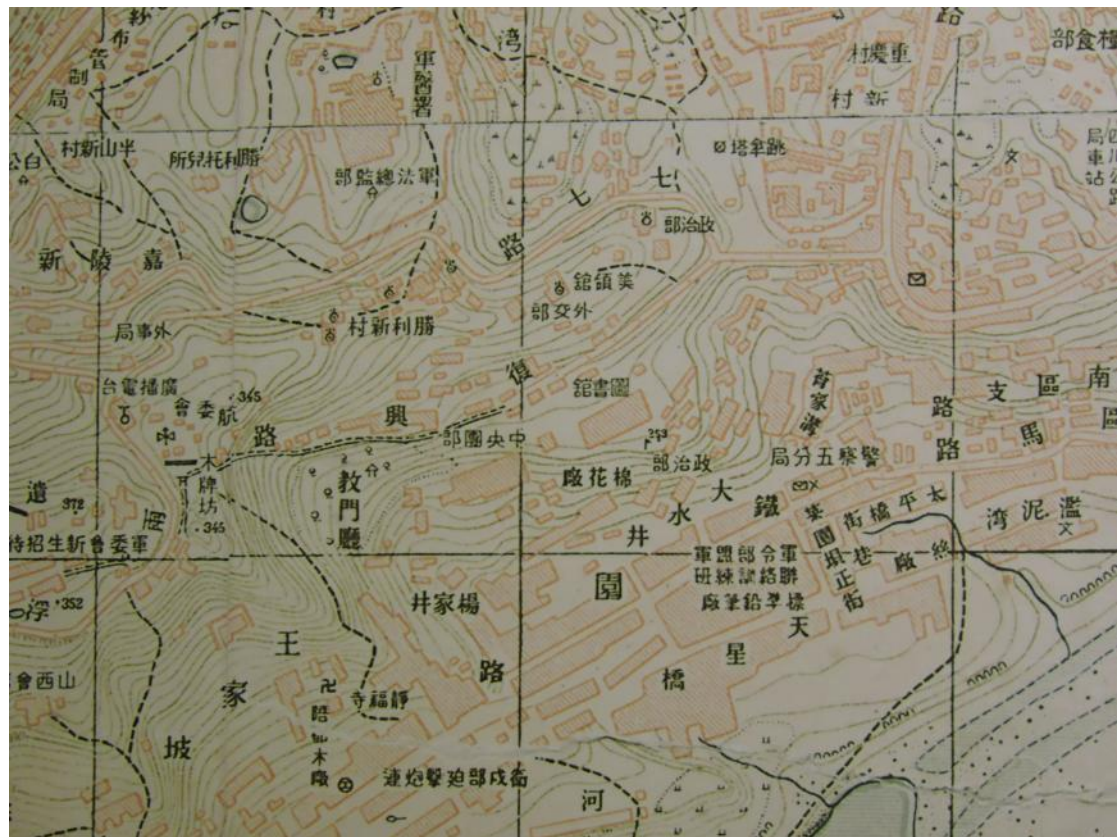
紗布
音
副
局
村
湾
軍醫署
路
村慶重
村新
部食糧
半山新村
勝利招待所
軍法總監部
七
跳傘塔
七
政治部
局
車
站
嘉陵新
美領館
外交部
勝利新村
外事局
復
圖書館
廣播電台
航委會
.345
興
路
中央團部
政治部
教門廳
木牌坊
.345
遺
.378
南
軍委會新生招待
棉花廠
大
水
鐵
井
警察五分局
曾家岩
太平橋街
國府
正街
巷
紗廠
溢泥湾
南區支路
馬路
軍令部聯合
研究訓練
標準鉛筆廠
浮
.352
山西會
楊家井
王
家
坡
路
靜福寺
路
木廠
園
天
星
橋
衛戍部迫擊炮連
河